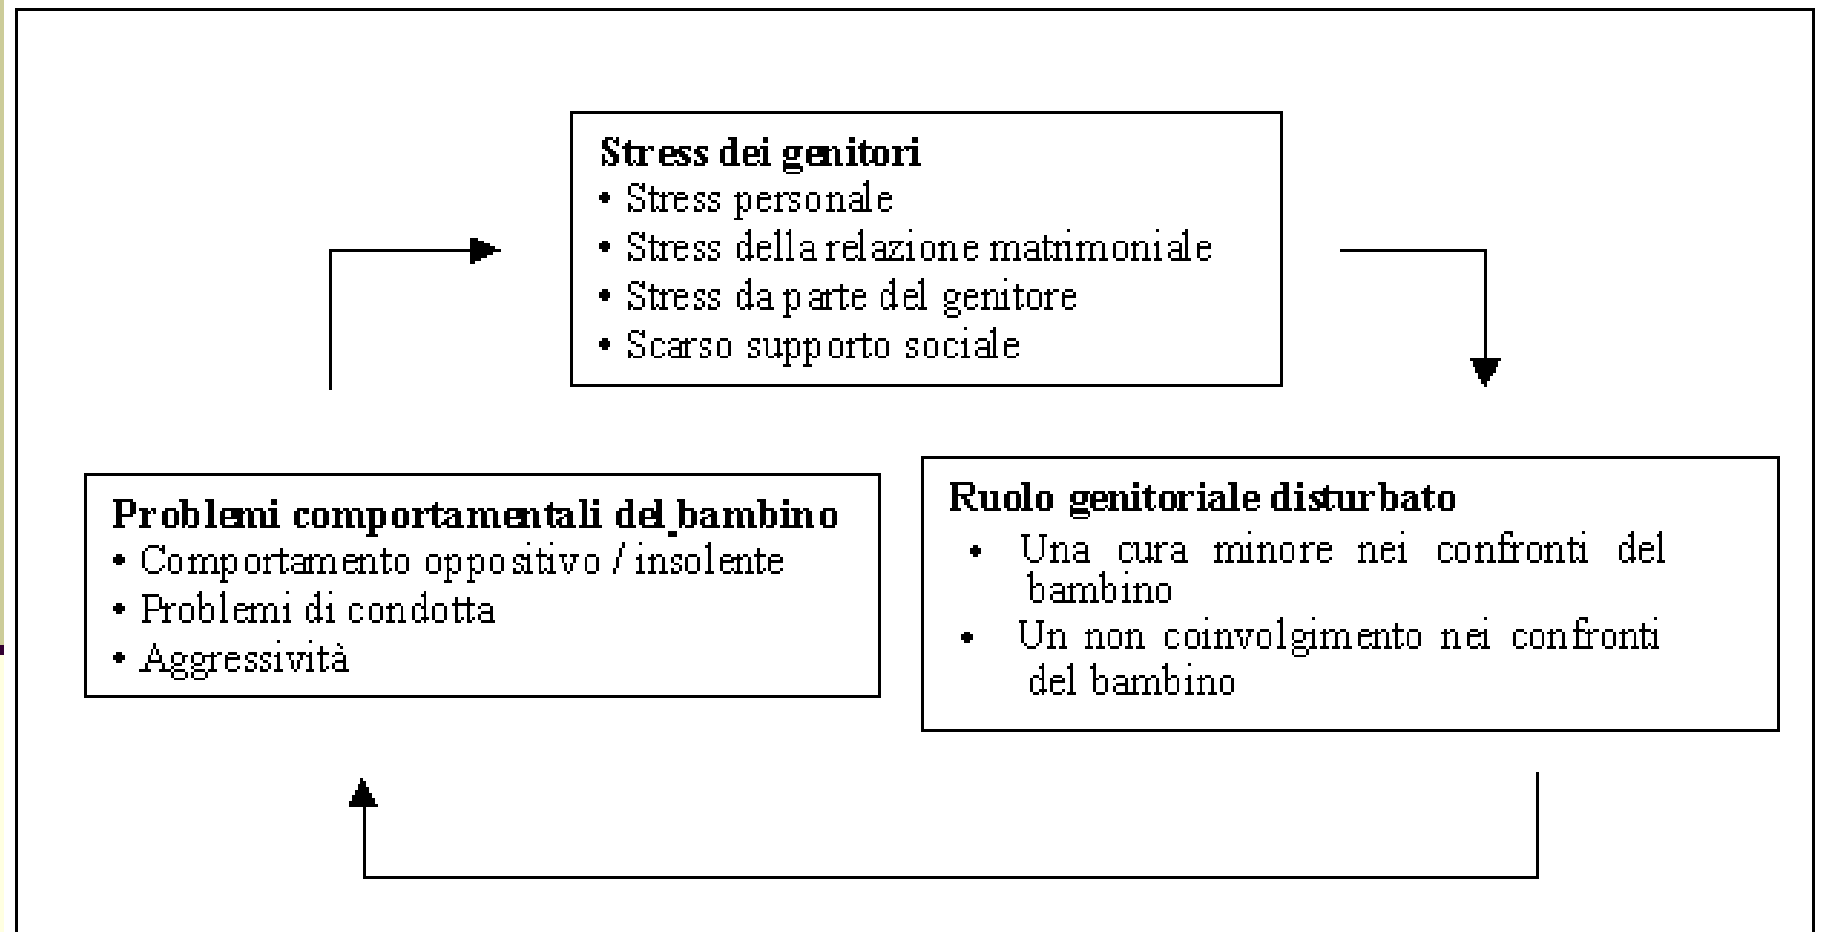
**Stress dei genitori**
• Stress personale
• Stress della relazione matrimoniale
• Stress da parte del genitore
• Scarso supporto sociale

**Problemi comportamentali del bambino**
• Comportamento oppositivo / insolente
• Problemi di condotta
• Aggressività

**Ruolo genitoriale disturbato**
• Una cura minore nei confronti del bambino
• Un non coinvolgimento nei confronti del bambino